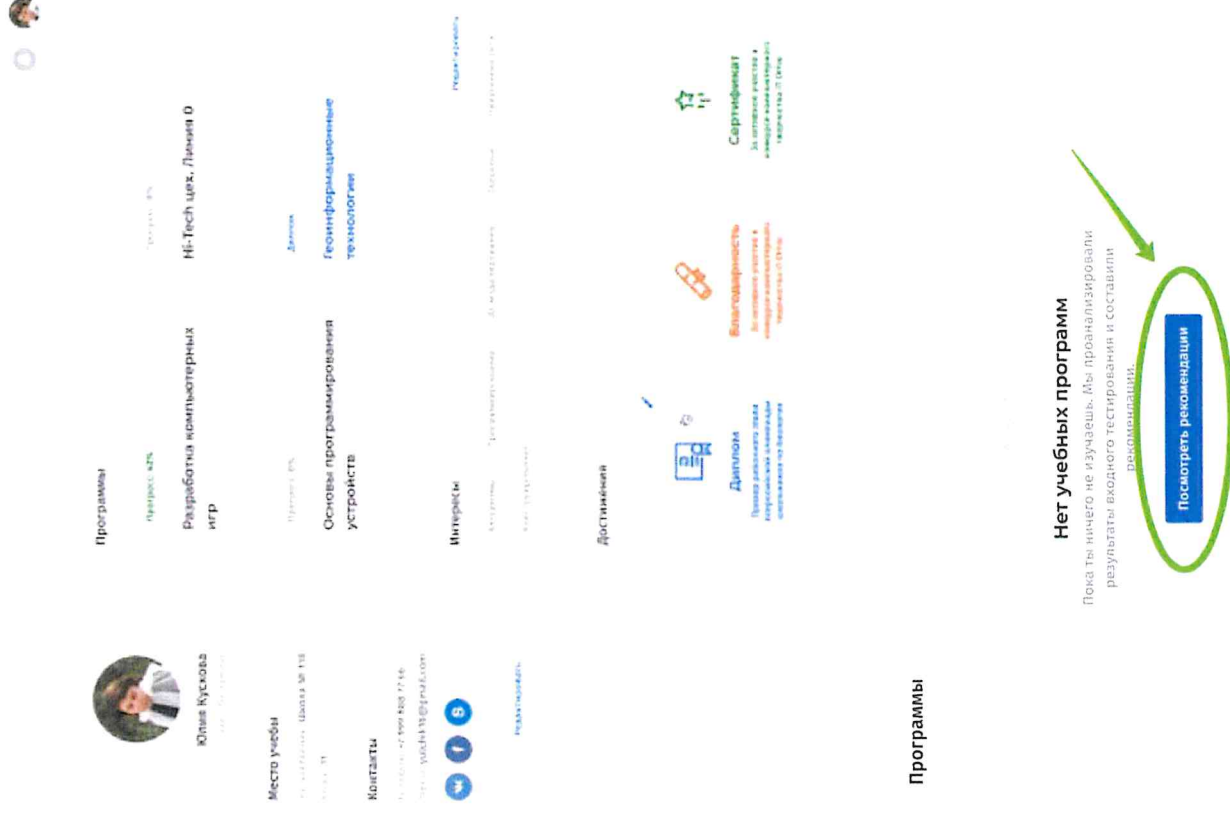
Юлия Кускова
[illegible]

Место учебы
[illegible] Школа № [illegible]
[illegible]

Контакты
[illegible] +7 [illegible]
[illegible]@gmail.com

Редактировать

Программы

Прогресс: 42%
Разработка компьютерных игр

Прогресс: 0%
Hi-Tech цех. Линия 0

Прогресс: 0%
Основы программирования устройств

Данные
Геоинформационные технологии

Интересы
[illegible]
Редактировать

Достижения

Диплом
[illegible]

Благодарность
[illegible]

Сертификат
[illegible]

Программы

Нет учебных программ
Пока ты ничего не изучаешь. Мы проанализировали результаты входного тестирования и составили рекомендации.

Посмотреть рекомендации